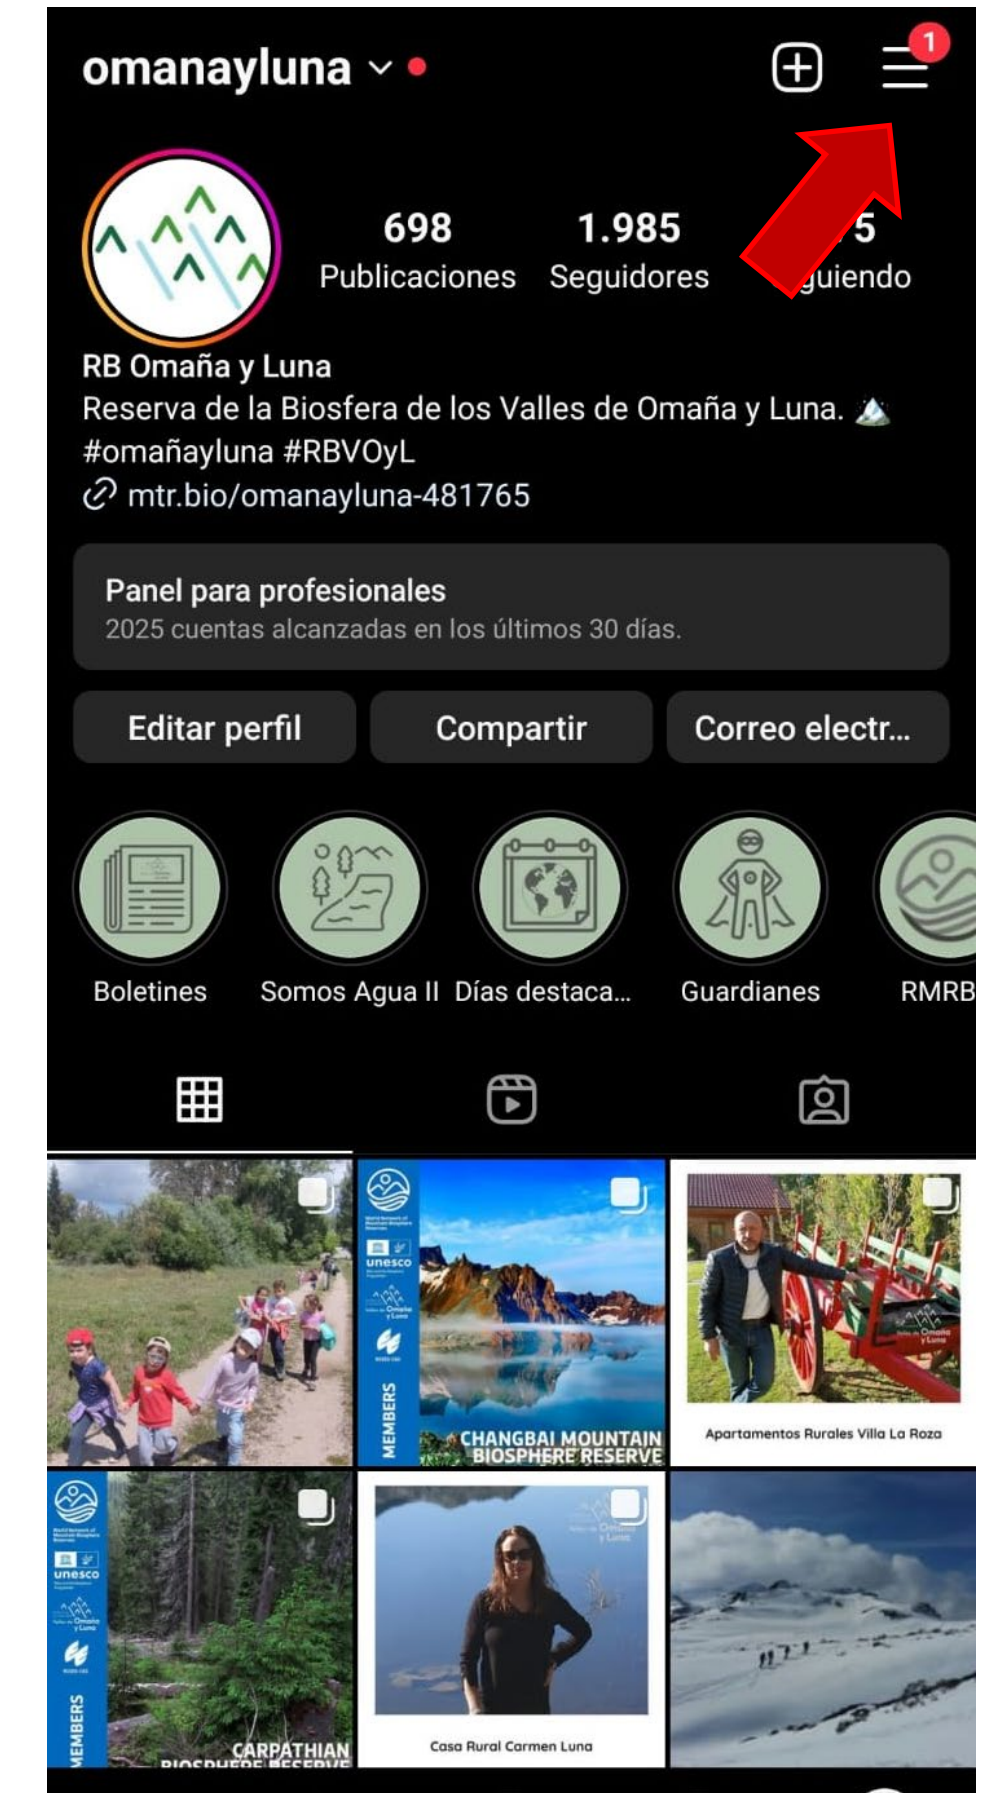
omanayluna

1

698 Publicaciones

1.985 Seguidores

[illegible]5 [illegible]guiendo

RB Omaña y Luna

Reserva de la Biosfera de los Valles de Omaña y Luna.

#omañayluna #RBVOyL

mtr.bio/omanayluna-481765

Panel para profesionales

2025 cuentas alcanzadas en los últimos 30 días.

Editar perfil

Compartir

Correo electr...

Boletines

Somos Agua II

Días destaca...

Guardianes

RMRB

unesco

MEMBERS

CHANGBAI MOUNTAIN BIOSPHERE RESERVE

Apartamentos Rurales Villa La Roza

unesco

MEMBERS

CARPATHIAN BIOSPHERE RESERVE

Casa Rural Carmen Luna